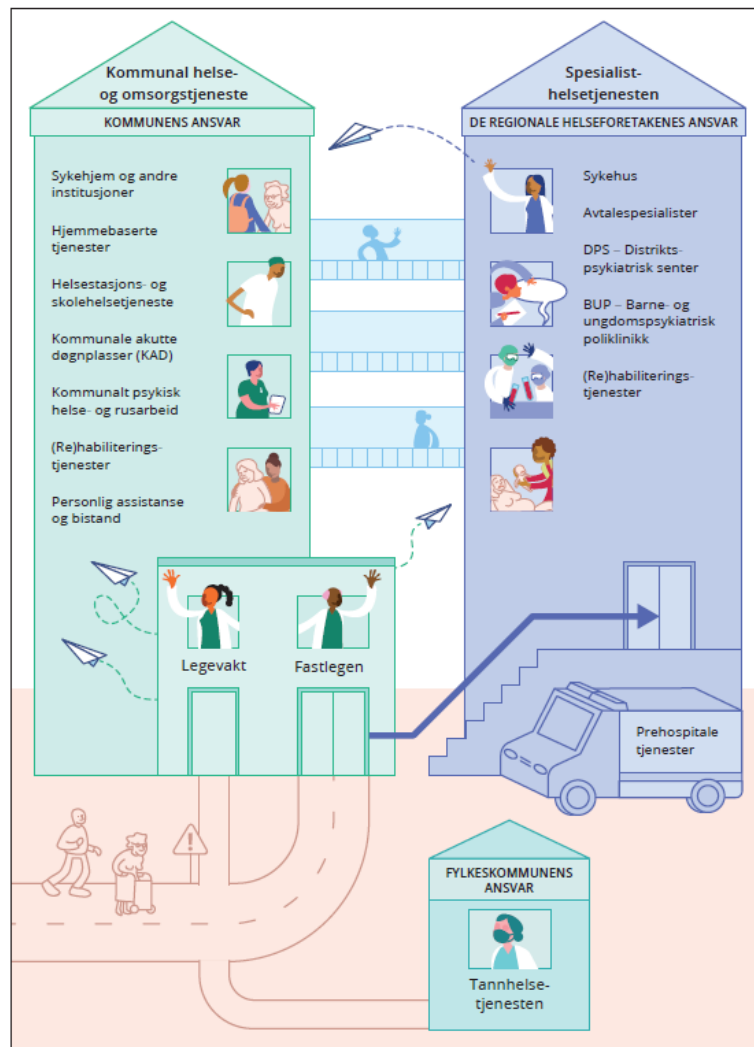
Kommunal helse- og omsorgstjeneste

KOMMUNENS ANSVAR

Sykehjem og andre institusjoner

Hjemmebaserte tjenester

Helsestasjons- og skolehelsetjeneste

Kommunale akutte døgnplasser (KAD)

Kommunalt psykisk helse- og rusarbeid

(Re)habiliterings-tjenester

Personlig assistanse og bistand

Spesialist-helsetjenesten

DE REGIONALE HELSEFORETAKENES ANSVAR

Sykehus

Avtalespesialister

DPS – Distrikts-psykiatrisk senter

BUP – Barne- og ungdomspsykiatrisk poliklinikk

(Re)habiliterings-tjenester

Legevakt

Fastlegen

Prehospitale tjenester

FYLKESKOMMUNENS ANSVAR

Tannhelse-tjenesten